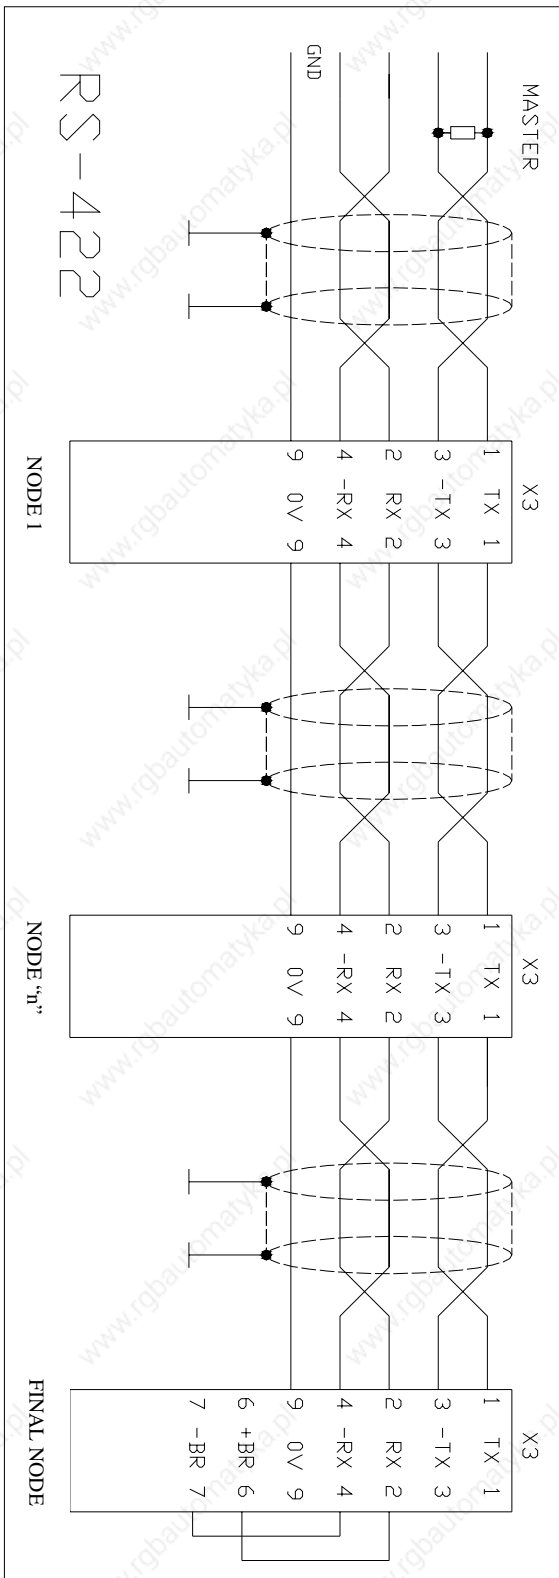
MASTER

GND

RS-422

X3
1 TX 1
3 -TX 3
2 RX 2
4 -RX 4
9 0V 9
NODE 1

X3
1 TX 1
3 -TX 3
2 RX 2
4 -RX 4
9 0V 9
NODE "n"

X3
1 TX 1
3 -TX 3
2 RX 2
4 -RX 4
9 0V 9
6 +BR 6
7 -BR 7
FINAL NODE

www.rgbautomatyka.pl